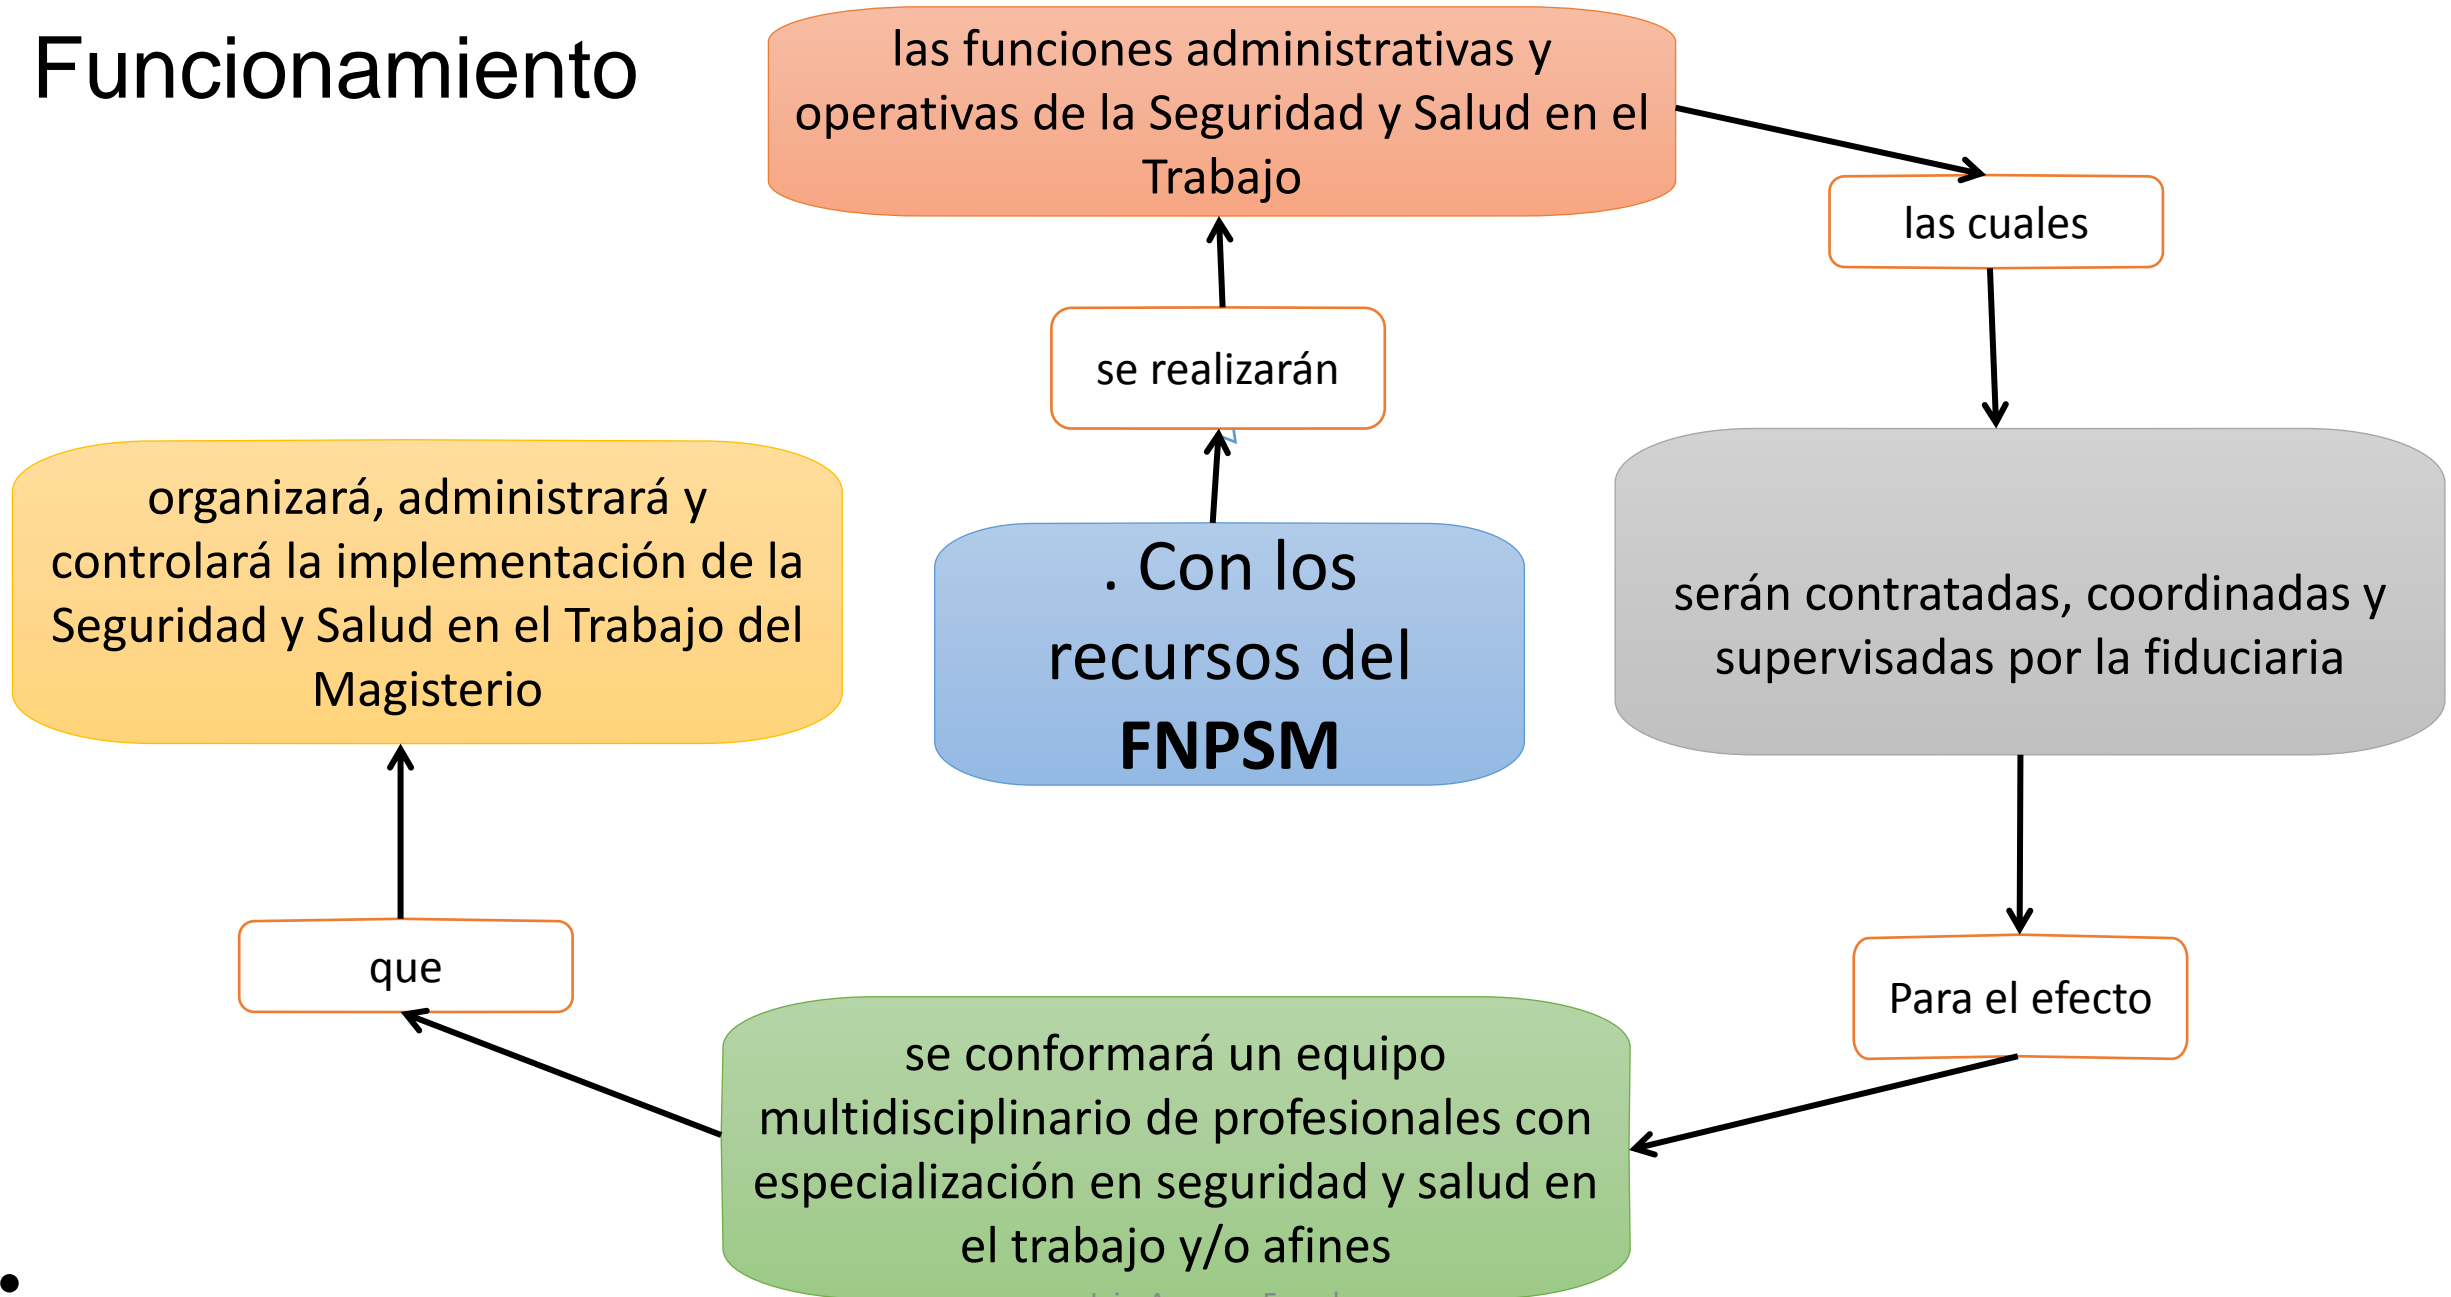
Funcionamiento

. Con los recursos del **FNPSM**

se realizarán

las funciones administrativas y operativas de la Seguridad y Salud en el Trabajo

las cuales

serán contratadas, coordinadas y supervisadas por la fiduciaria

Para el efecto

se conformará un equipo multidisciplinario de profesionales con especialización en seguridad y salud en el trabajo y/o afines

que

organizará, administrará y controlará la implementación de la Seguridad y Salud en el Trabajo del Magisterio

•